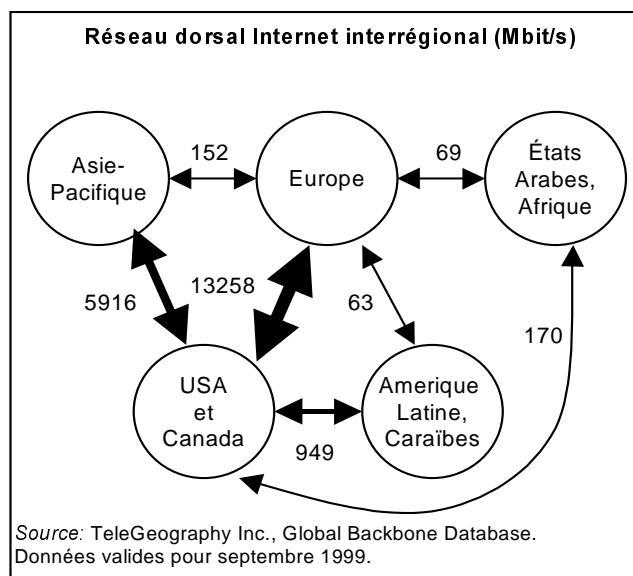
Réseau dorsal Internet interrégional (Mbit/s)

Asie-Pacifique

152

Europe

69

États Arabes, Afrique

5916

13258

63

170

USA et Canada

Amerique Latine, Caraïbes

949

Source: TeleGeography Inc., Global Backbone Database. Données valides pour septembre 1999.